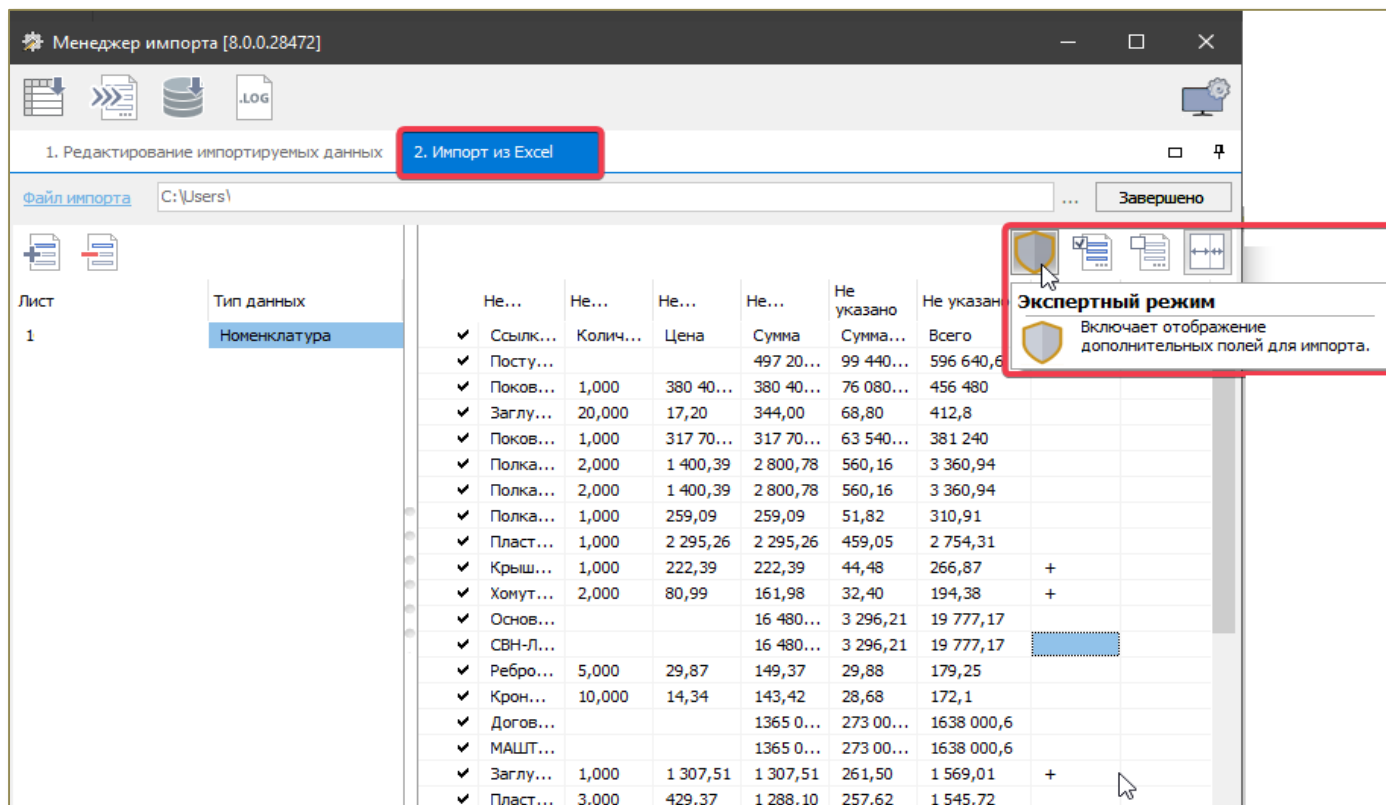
Менеджер импорта [8.0.0.28472]

.LOG

1. Редактирование импортируемых данных

2. Импорт из Excel

Файл импорта C:\Users\ ... Завершено

Лист | Тип данных
1 | Номенклатура

Экспертный режим
Включает отображение дополнительных полей для импорта.

| | Не... | Не... | Не... | Не... | Не указано | Не указано | |
|---|---|---|---|---|---|---|---|
| ✔ | Ссылк... | Колич... | Цена | Сумма | Сумма... | Всего | |
| ✔ | Посту... | | | 497 20... | 99 440... | 596 640,6 | |
| ✔ | Поков... | 1,000 | 380 40... | 380 40... | 76 080... | 456 480 | |
| ✔ | Заглу... | 20,000 | 17,20 | 344,00 | 68,80 | 412,8 | |
| ✔ | Поков... | 1,000 | 317 70... | 317 70... | 63 540... | 381 240 | |
| ✔ | Полка... | 2,000 | 1 400,39 | 2 800,78 | 560,16 | 3 360,94 | |
| ✔ | Полка... | 2,000 | 1 400,39 | 2 800,78 | 560,16 | 3 360,94 | |
| ✔ | Полка... | 1,000 | 259,09 | 259,09 | 51,82 | 310,91 | |
| ✔ | Пласт... | 1,000 | 2 295,26 | 2 295,26 | 459,05 | 2 754,31 | |
| ✔ | Крыш... | 1,000 | 222,39 | 222,39 | 44,48 | 266,87 | + |
| ✔ | Хомут... | 2,000 | 80,99 | 161,98 | 32,40 | 194,38 | + |
| ✔ | Основ... | | | 16 480... | 3 296,21 | 19 777,17 | |
| ✔ | СВН-Л... | | | 16 480... | 3 296,21 | 19 777,17 | |
| ✔ | Ребро... | 5,000 | 29,87 | 149,37 | 29,88 | 179,25 | |
| ✔ | Крон... | 10,000 | 14,34 | 143,42 | 28,68 | 172,1 | |
| ✔ | Догов... | | | 1365 0... | 273 00... | 1638 000,6 | |
| ✔ | МАШТ... | | | 1365 0... | 273 00... | 1638 000,6 | |
| ✔ | Заглу... | 1,000 | 1 307,51 | 1 307,51 | 261,50 | 1 569,01 | + |
| ✔ | Пласт... | 3,000 | 429,37 | 1 288,10 | 257,62 | 1 545,72 | |